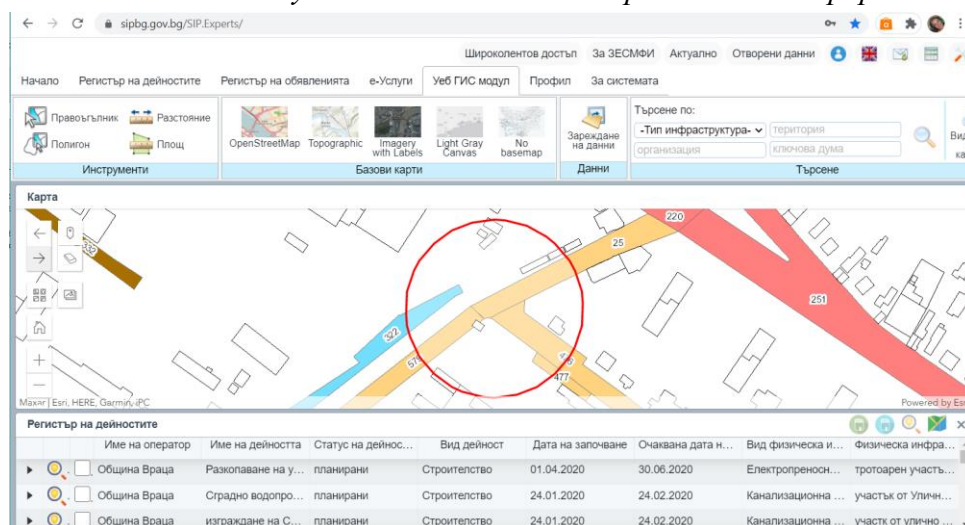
sipbg.gov.bg/SIP.Experts/

Широколентов достъп За ЗЕСМФИ Актуално Отворени данни

Начало Регистър на дейностите Регистър на обявленията е-Услуги Уеб ГИС модул Профил За системата

Правоъгълник Разстояние Полигон Площ
Инструменти

OpenStreetMap Topographic Imagery with Labels Light Gray Canvas No basemap
Базови карти

Зареждане на данни
Данни

Търсене по:
-Тип инфраструктура- територия
организация ключова дума
Търсене

Карта

220 25 251 332 322 575 477

Maxar | Esri, HERE, Garmin, iPC Powered by Esri

Регистър на дейностите

| Име на оператор | Име на дейността | Статус на дейнос... | Вид дейност | Дата на започване | Очаквана дата н... | Вид физическа и... | Физическа инфра... |
|---|---|---|---|---|---|---|---|
| Община Враца | Разкопаване на у... | планирани | Строителство | 01.04.2020 | 30.06.2020 | Електропреносн... | тротоарен участъ... |
| Община Враца | Сградно водопро... | планирани | Строителство | 24.01.2020 | 24.02.2020 | Канализационна ... | участък от Уличн... |
| Община Враца | изграждане на С... | планирани | Строителство | 24.01.2020 | 24.02.2020 | Канализационна ... | участък от улично ... |